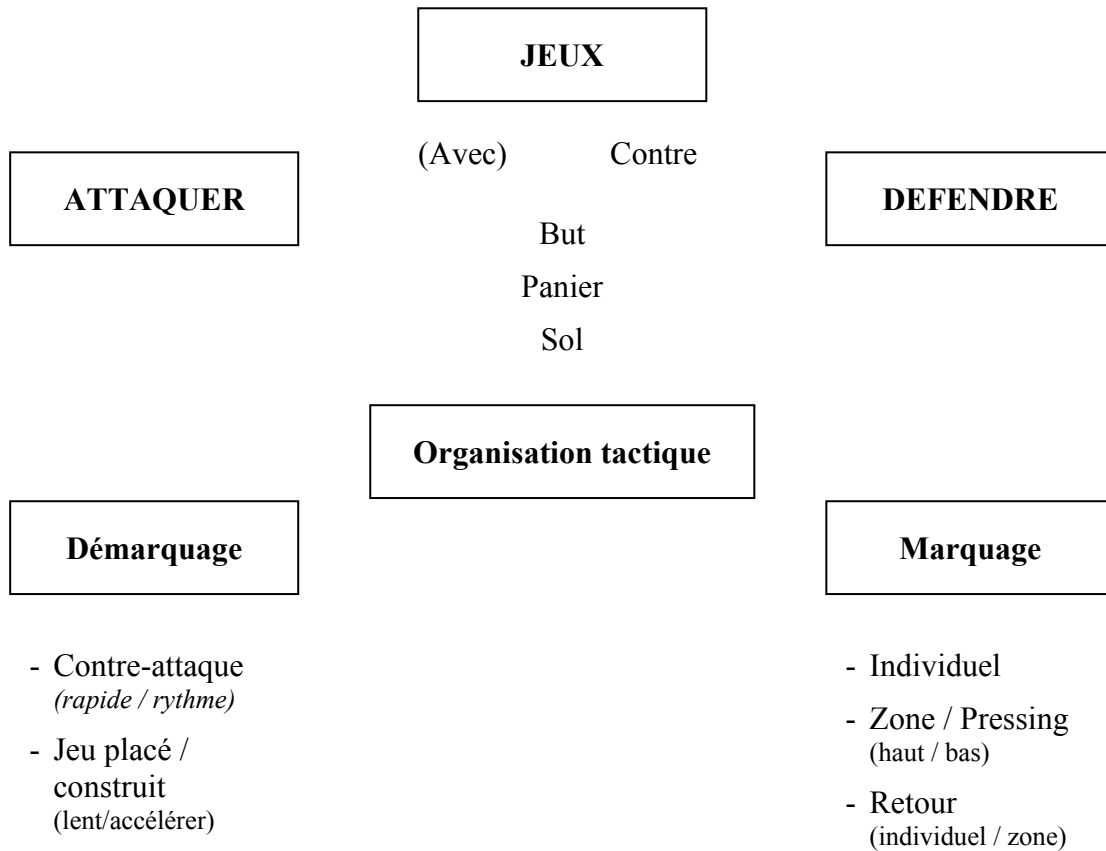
JEUX

ATTAQUER

(Avec) Contre

DEFENDRE

But

Panier

Sol

Organisation tactique

Démarquage

Marquage

- Contre-attaque *(rapide / rythme)*
- Jeu placé / construit (lent/accélérer)

- Individuel
- Zone / Pressing (haut / bas)
- Retour (individuel / zone)